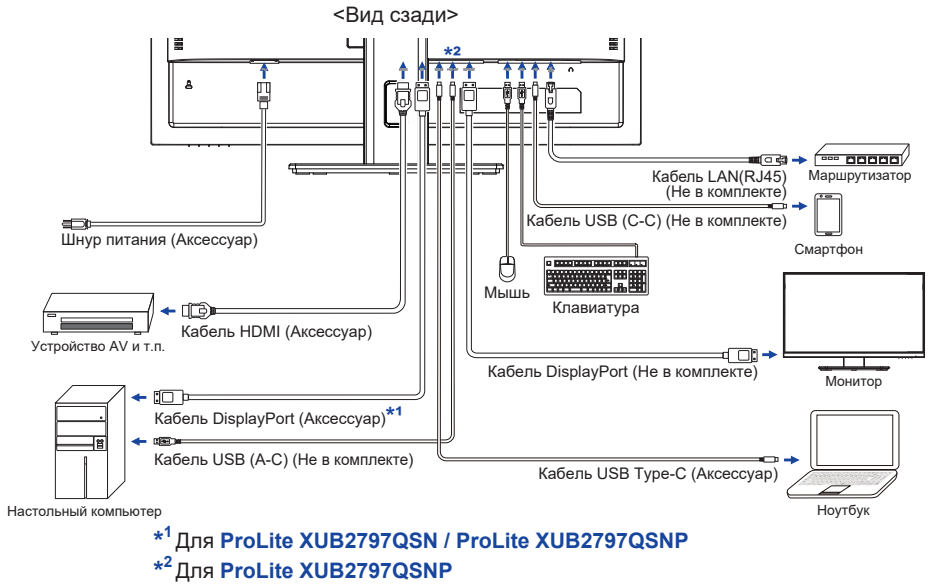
<Вид сзади>

*2

Кабель LAN(RJ45) (Не в комплекте)

Маршрутизатор

Кабель USB (C-C) (Не в комплекте)

Смартфон

Шнур питания (Аксессуар)

Мышь

Клавиатура

Кабель HDMI (Аксессуар)

Устройство AV и т.п.

Кабель DisplayPort (Не в комплекте)

Монитор

Кабель DisplayPort (Аксессуар)*1

Кабель USB (A-C) (Не в комплекте)

Кабель USB Type-C (Аксессуар)

Настольный компьютер

Ноутбук

*1 Для ProLite XUB2797QSN / ProLite XUB2797QSNP

*2 Для ProLite XUB2797QSNP